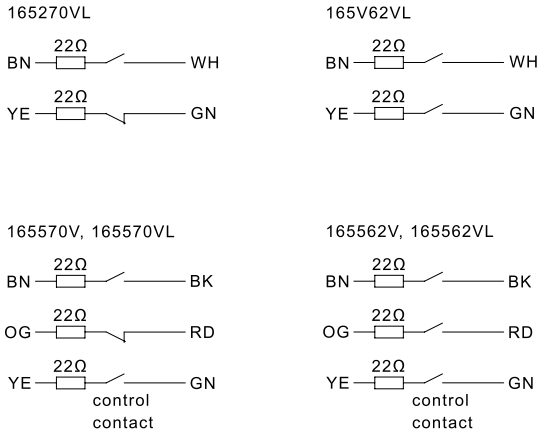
165270VL

BN 22Ω WH

YE 22Ω GN

165V62VL

BN 22Ω WH

YE 22Ω GN

165570V, 165570VL

BN 22Ω BK

OG 22Ω RD

YE 22Ω GN

control contact

165562V, 165562VL

BN 22Ω BK

OG 22Ω RD

YE 22Ω GN

control contact